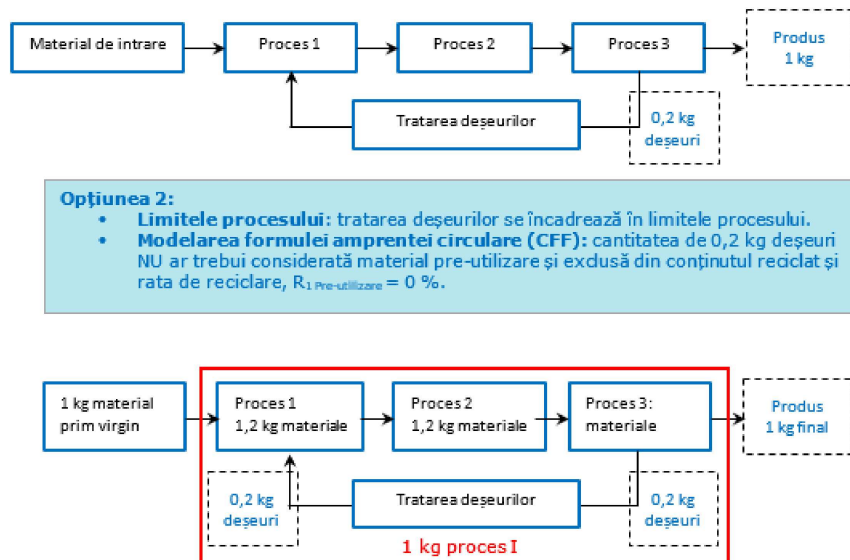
Material de intrare

Proces 1

Proces 2

Proces 3

Produs 1 kg

Tratarea deșeurilor

0,2 kg deșeuri

**Opțiunea 2:**
- **Limitele procesului:** tratarea deșeurilor se încadrează în limitele procesului.
- **Modelarea formulei amprentei circulare (CFF):** cantitatea de 0,2 kg deșeuri NU ar trebui considerată material pre-utilizare și exclusă din conținutul reciclat și rata de reciclare, $R_{1\ Pre\text{-}utilizare}$ = 0 %.

1 kg material prim virgin

Proces 1
1,2 kg materiale

Proces 2
1,2 kg materiale

Proces 3:
materiale

Produs 1 kg final

0,2 kg deșeuri

Tratarea deșeurilor

0,2 kg deșeuri

1 kg proces I